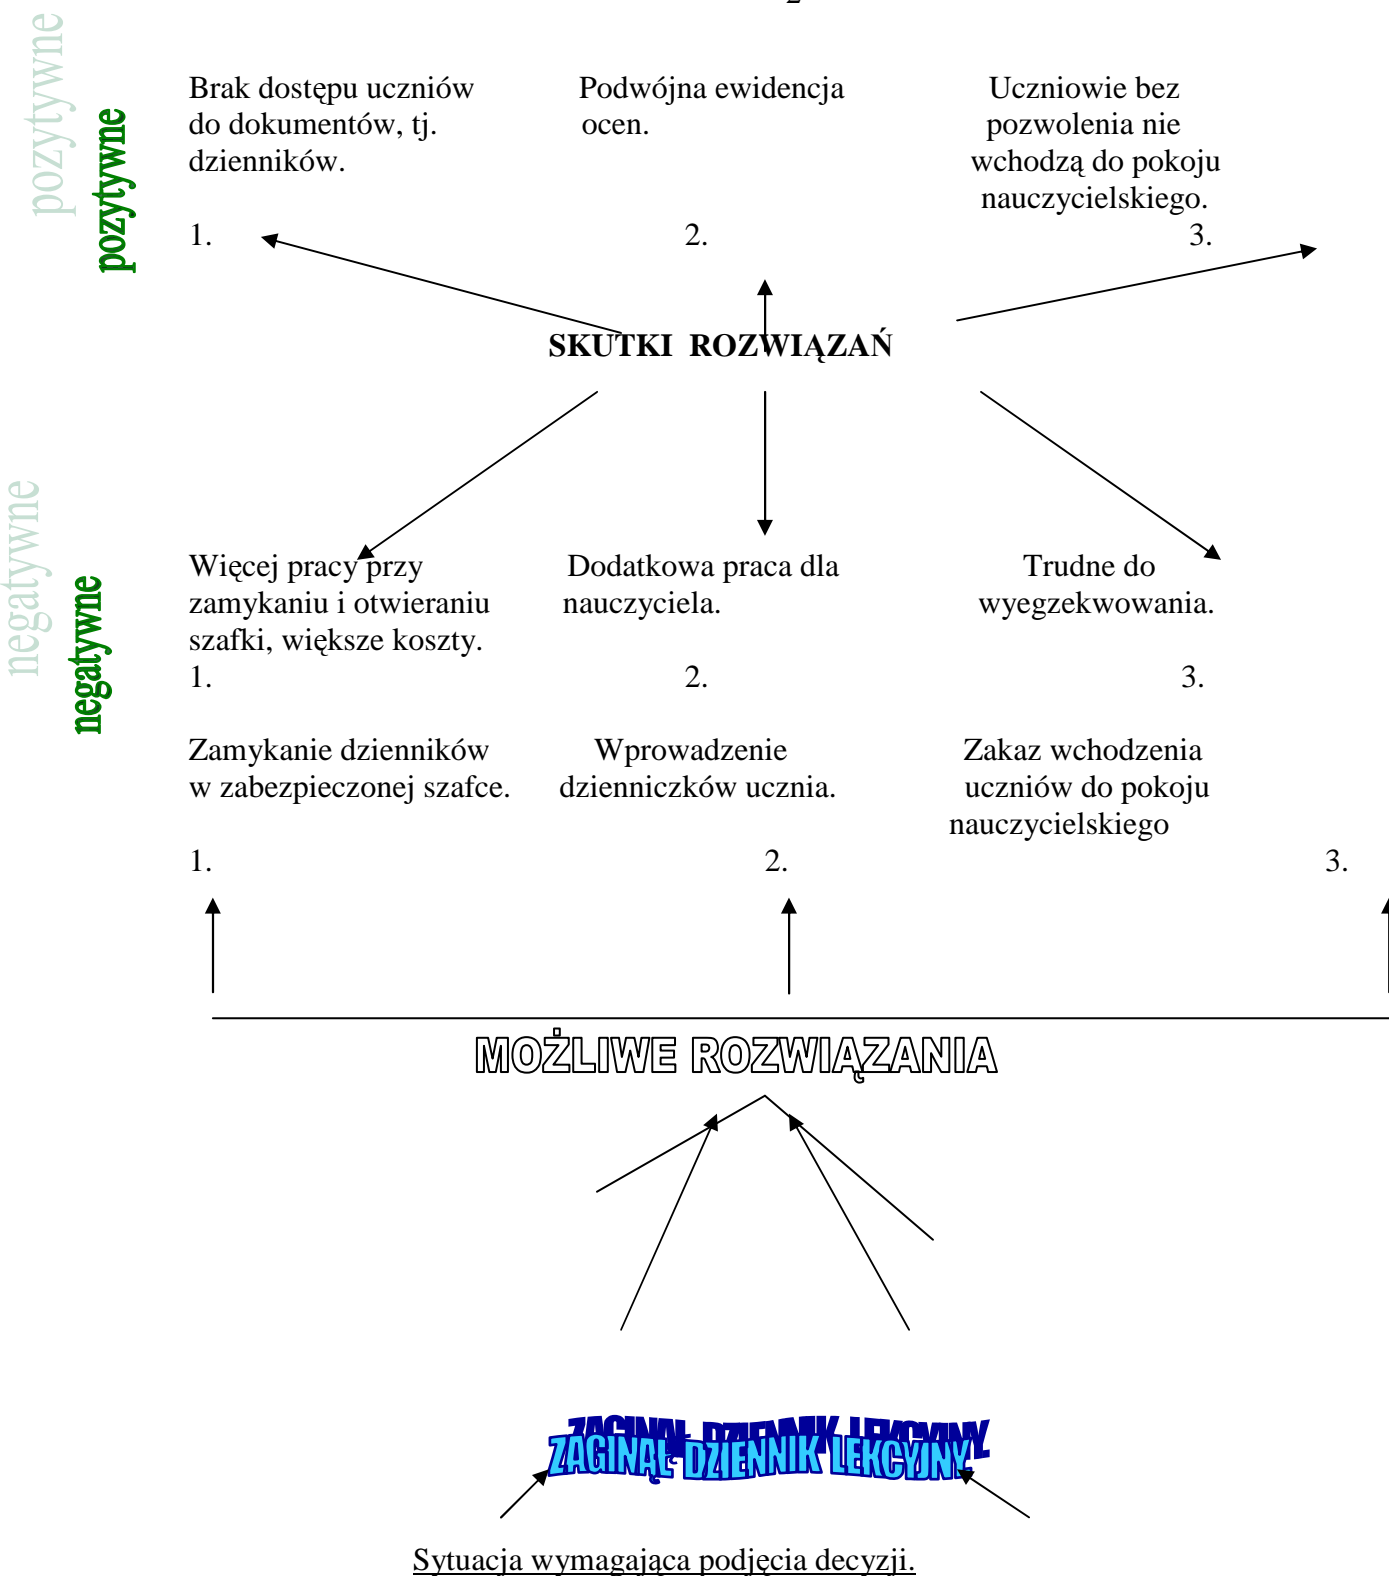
pozytywne
pozytywne

Brak dostępu uczniów do dokumentów, tj. dzienników.

1.

Podwójna ewidencja ocen.

2.

Uczniowie bez pozwolenia nie wchodzą do pokoju nauczycielskiego.

3.

SKUTKI ROZWIĄZAŃ

negatywne
negatywne

Więcej pracy przy zamykaniu i otwieraniu szafki, większe koszty.

1.

Dodatkowa praca dla nauczyciela.

2.

Trudne do wyegzekwowania.

3.

Zamykanie dzienników w zabezpieczonej szafce.

1.

Wprowadzenie dzienniczków ucznia.

2.

Zakaz wchodzenia uczniów do pokoju nauczycielskiego

3.

MOŻLIWE ROZWIĄZANIA

ZAGINĄŁ DZIENNIK LEKCYJNY

Sytuacja wymagająca podjęcia decyzji.